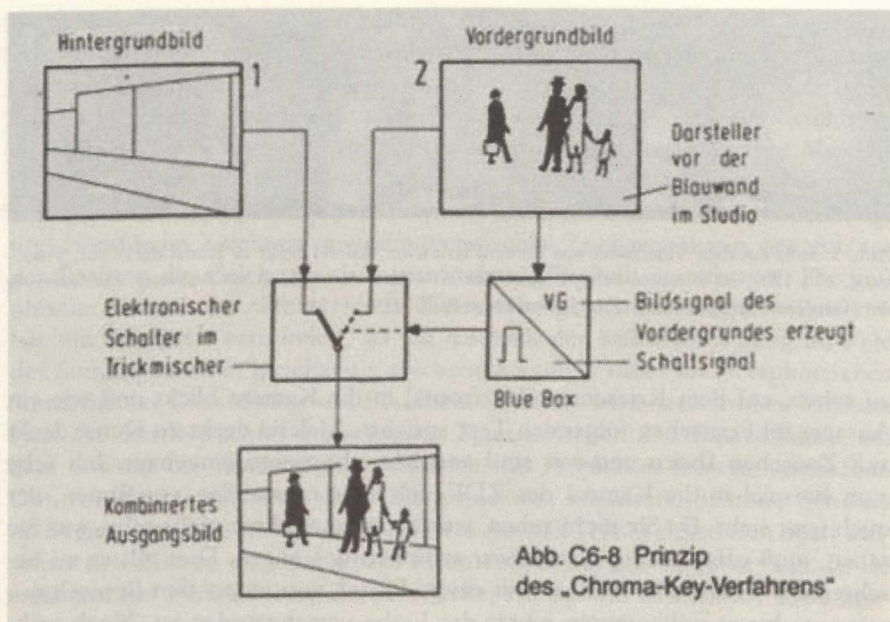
Hintergrundbild

1

2

Vordergrundbild

Darsteller vor der Blauwand im Studio

Elektronischer Schalter im Trickmischer

VG

Bildsignal des Vordergrundes erzeugt

Schaltsignal

Blue Box

Kombiniertes Ausgangsbild

Abb. C6-8 Prinzip des „Chroma-Key-Verfahrens"